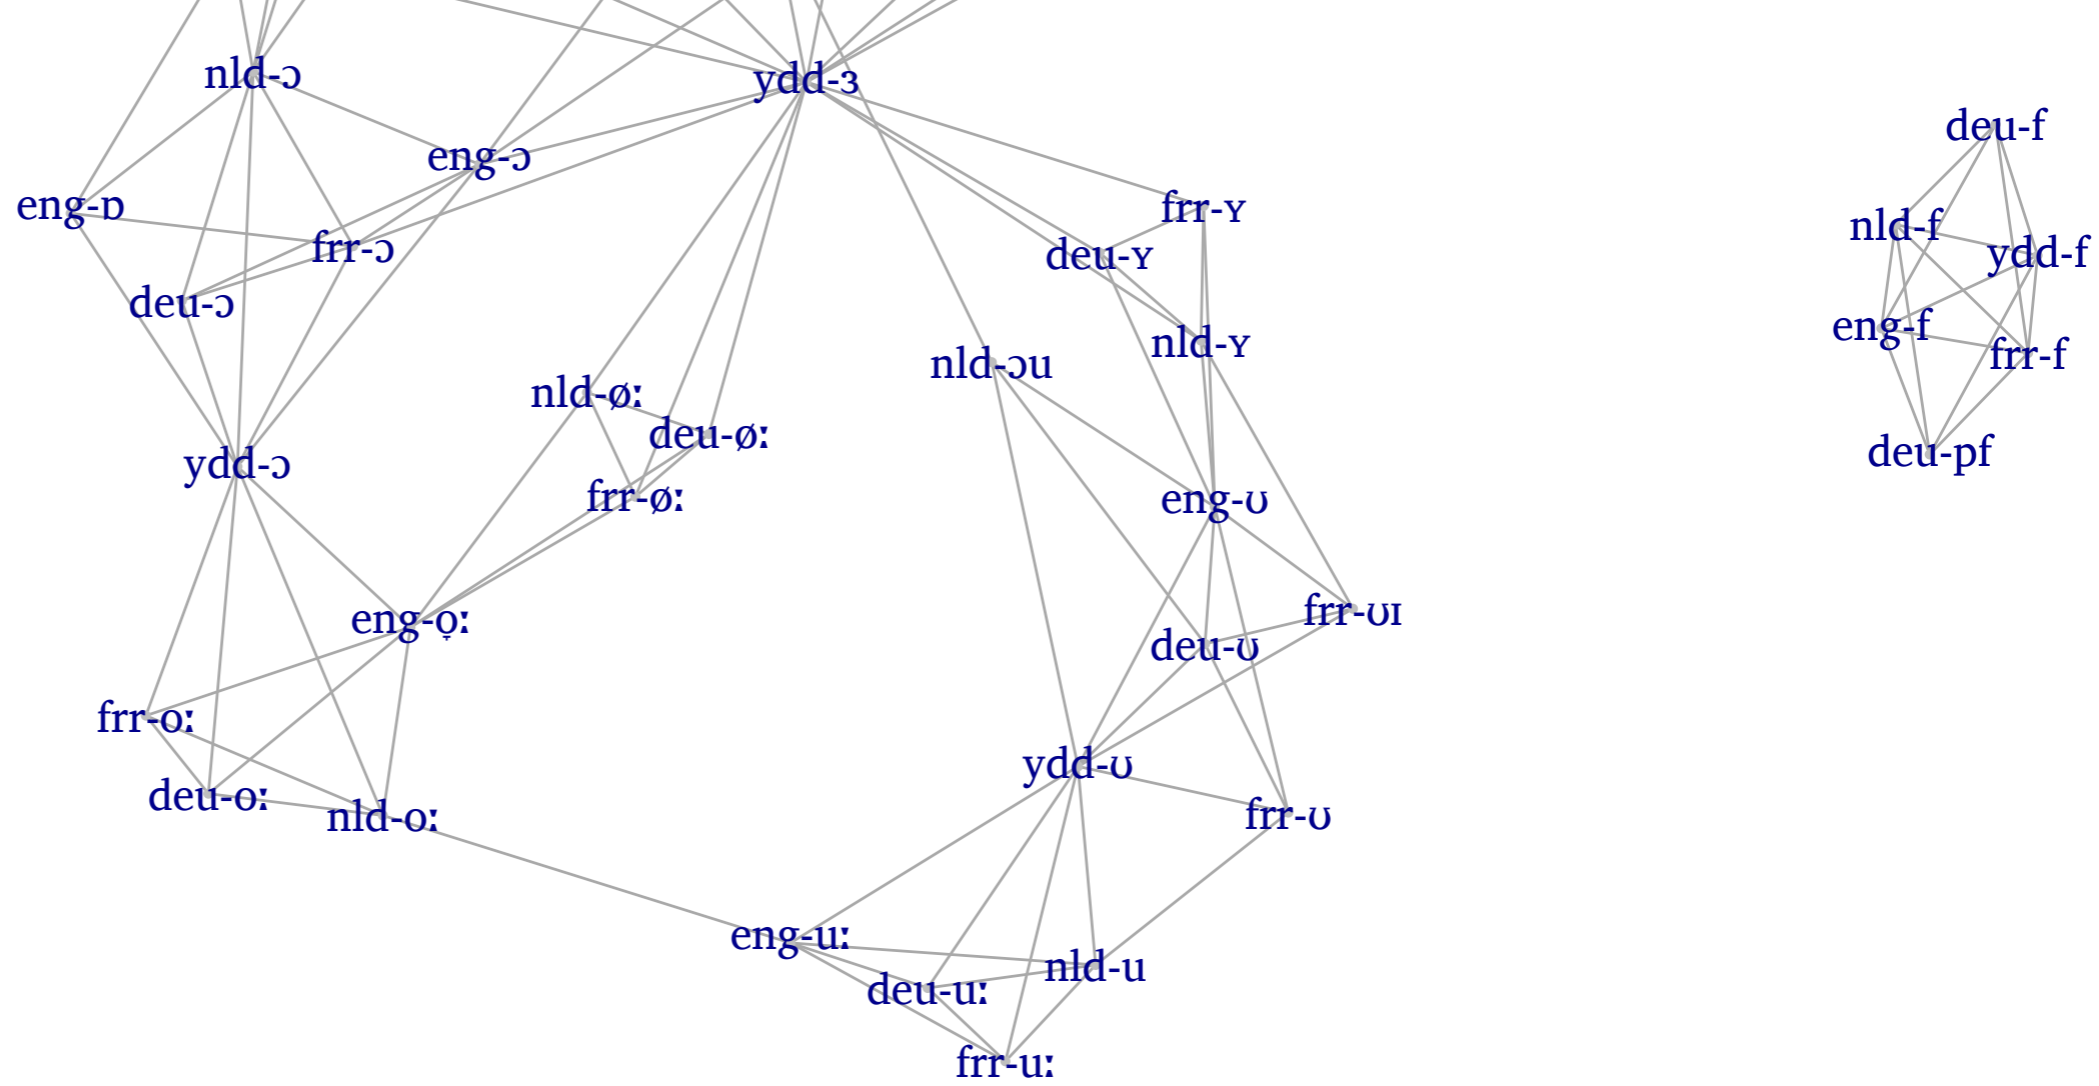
nld-ɔ
ydd-ɜ
eng-ɔ
eng-ɒ
frr-ɔ
deu-ɔ
ydd-ɔ
nld-øː
deu-øː
frr-øː
eng-o̞ː
frr-oː
deu-oː
nld-oː
frr-ʏ
deu-ʏ
nld-ʏ
nld-ɔu
eng-ʊ
frr-ʊɪ
deu-ʊ
ydd-ʊ
frr-ʊ
eng-uː
deu-uː
nld-u
frr-uː
deu-f
nld-f
ydd-f
eng-f
frr-f
deu-pf